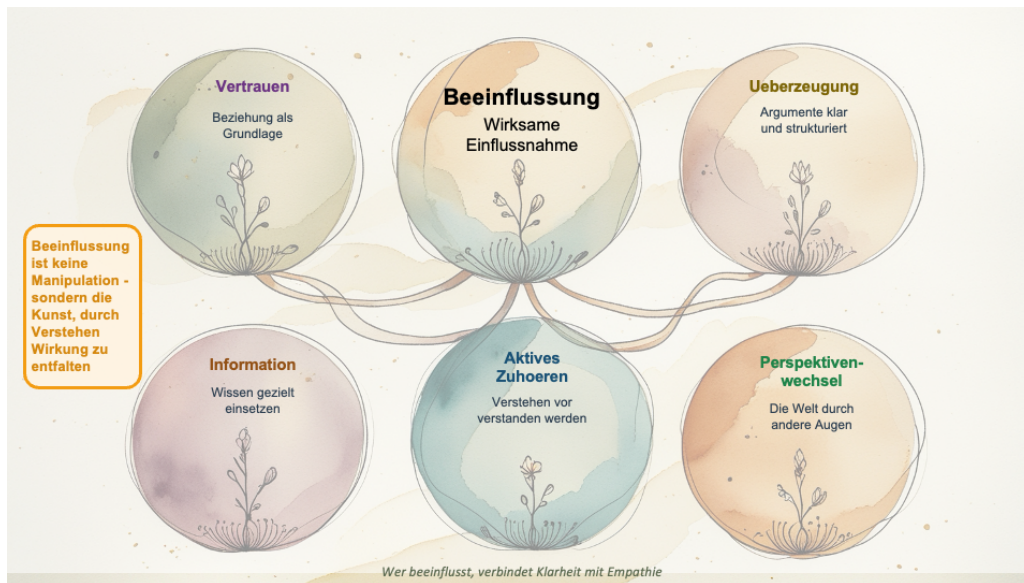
Beeinflussung ist keine Manipulation - sondern die Kunst, durch Verstehen Wirkung zu entfalten

Vertrauen
Beziehung als Grundlage

Beeinflussung
Wirksame Einflussnahme

Ueberzeugung
Argumente klar und strukturiert

Information
Wissen gezielt einsetzen

Aktives Zuhoeren
Verstehen vor verstanden werden

Perspektivenwechsel
Die Welt durch andere Augen

Wer beeinflusst, verbindet Klarheit mit Empathie